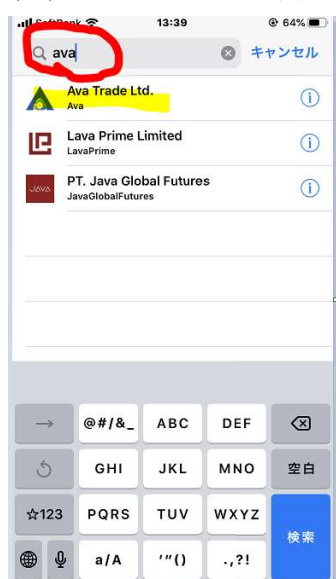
SoftBank 13:39 64%

ava

キャンセル

Ava Trade Ltd.
Ava

Lava Prime Limited
LavaPrime

PT. Java Global Futures
JavaGlobalFutures

→ @#/&_ ABC DEF

GHI JKL MNO 空白

☆123 PQRS TUV WXYZ 検索

a/A '"() .,?!